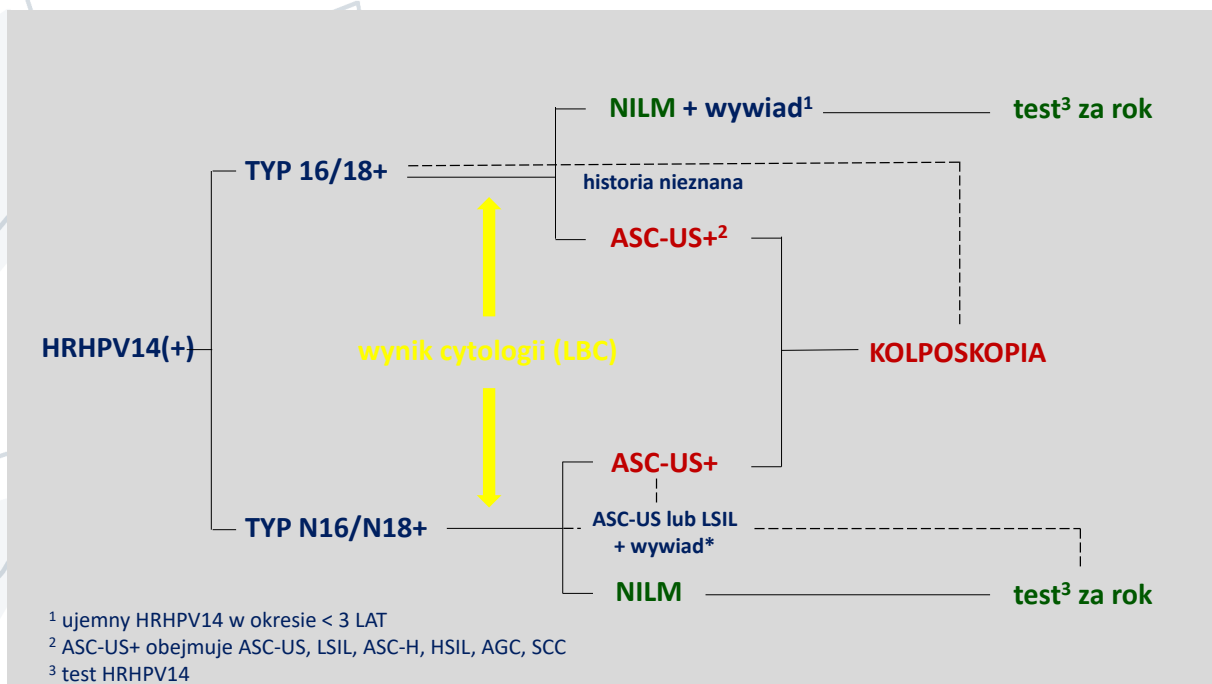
NILM + wywiad$^1$

test$^3$ za rok

TYP 16/18+

historia nieznana

ASC-US+$^2$

HRHPV14(+)

wynik cytologii (LBC)

KOLPOSKOPIA

ASC-US+

TYP N16/N18+

ASC-US lub LSIL + wywiad*

NILM

test$^3$ za rok

$^1$ ujemny HRHPV14 w okresie < 3 LAT
$^2$ ASC-US+ obejmuje ASC-US, LSIL, ASC-H, HSIL, AGC, SCC
$^3$ test HRHPV14